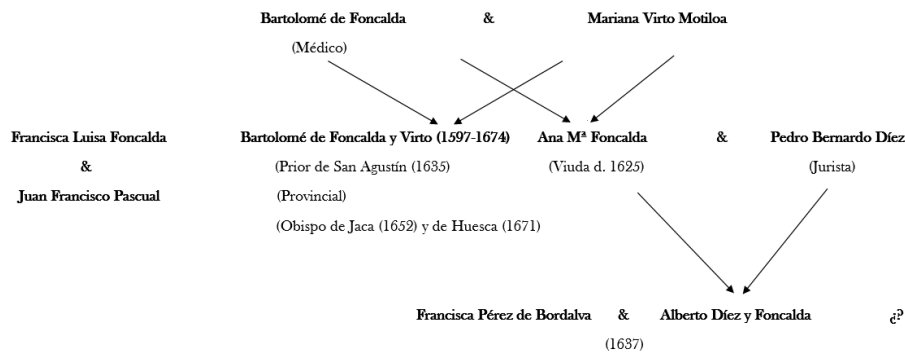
Bartolomé de Foncalda & Mariana Virto Motiloa

(Médico)

Francisca Luisa Foncalda

&

Juan Francisco Pascual

Bartolomé de Foncalda y Virto (1597-1674)

(Prior de San Agustín (1635)

(Provincial)

(Obispo de Jaca (1652) y de Huesca (1671)

Ana Mª Foncalda & Pedro Bernardo Díez

(Viuda d. 1625)

(Jurista)

Francisca Pérez de Bordalva & Alberto Díez y Foncalda ¿?

(1637)